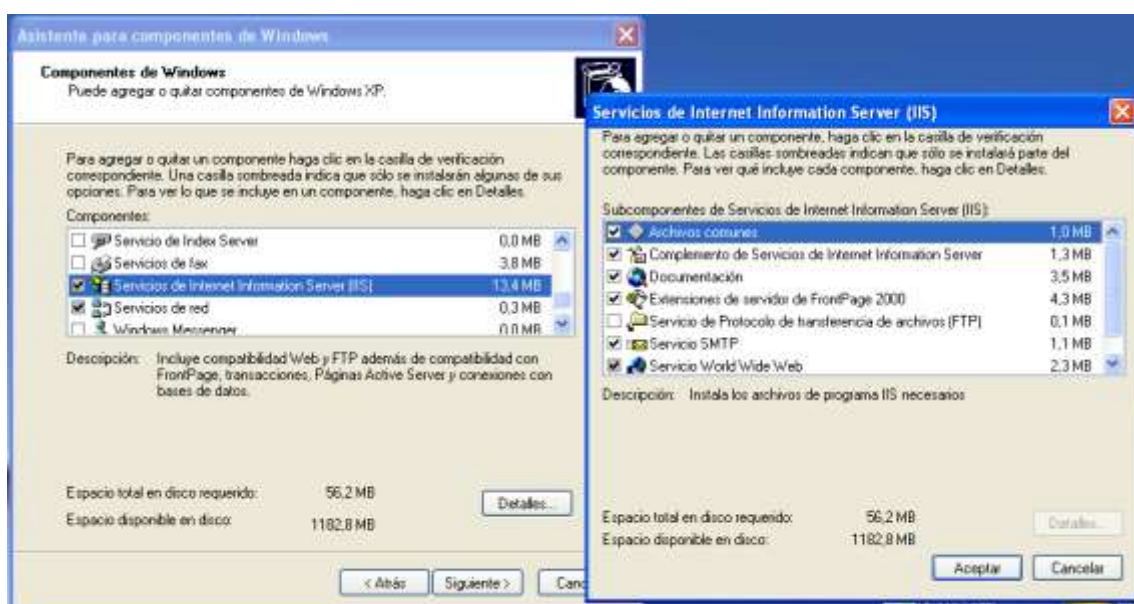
Asistente para componentes de Windows

Componentes de Windows
Puede agregar o quitar componentes de Windows XP.

Para agregar o quitar un componente haga clic en la casilla de verificación correspondiente. Una casilla sombreada indica que sólo se instalarán algunas de sus opciones. Para ver lo que se incluye en un componente, haga clic en Detalles.

Componentes:

| | | |
|---|---|---|
| ☐ | Servicio de Index Server | 0,0 MB |
| ☐ | Servicios de fax | 3,8 MB |
| ☑ | Servicios de Internet Information Server (IIS) | 13,4 MB |
| ☑ | Servicios de red | 0,3 MB |
| ☐ | Windows Messenger | 0,0 MB |

Descripción: Incluye compatibilidad Web y FTP además de compatibilidad con FrontPage, transacciones, Páginas Active Server y conexiones con bases de datos.

Espacio total en disco requerido: 56,2 MB
Espacio disponible en disco: 1182,8 MB

Detalles...

< Atrás
Siguiente >
Canc

Servicios de Internet Information Server (IIS)

Para agregar o quitar un componente, haga clic en la casilla de verificación correspondiente. Las casillas sombreadas indican que sólo se instalará parte del componente. Para ver qué incluye cada componente, haga clic en Detalles.

Subcomponentes de Servicios de Internet Information Server (IIS):

| | | |
|---|---|---|
| ☑ | Archivos comunes | 1,0 MB |
| ☑ | Complemento de Servicios de Internet Information Server | 1,3 MB |
| ☑ | Documentación | 3,5 MB |
| ☑ | Extensiones de servidor de FrontPage 2000 | 4,3 MB |
| ☐ | Servicio de Protocolo de transferencia de archivos (FTP) | 0,1 MB |
| ☑ | Servicio SMTP | 1,1 MB |
| ☑ | Servicio World Wide Web | 2,3 MB |

Descripción: Instala los archivos de programa IIS necesarios

Espacio total en disco requerido: 56,2 MB
Espacio disponible en disco: 1182,8 MB

Detalles...

Aceptar
Cancelar